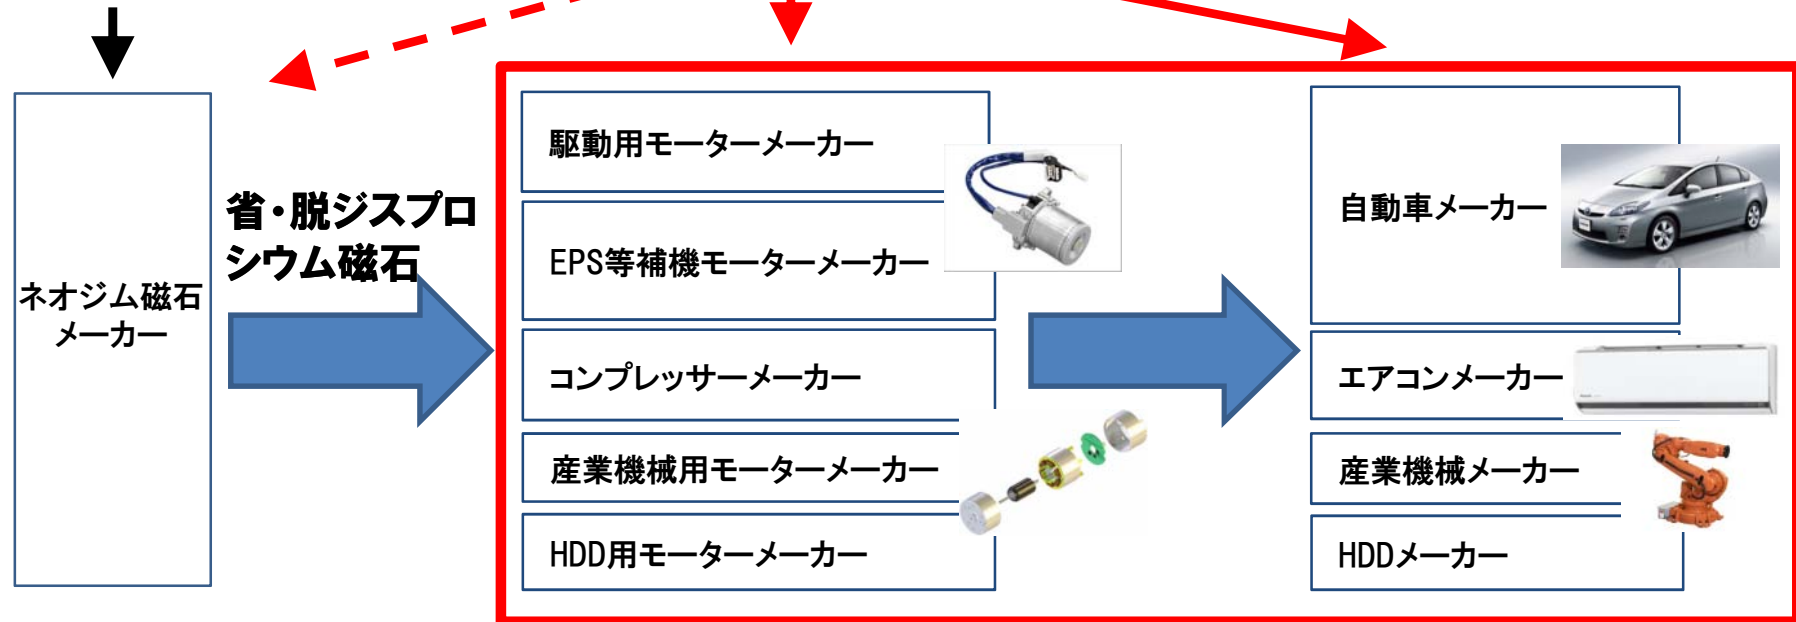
ネオジム磁石メーカー

省・脱ジスプロシウム磁石

駆動用モーターメーカー

EPS等補機モーターメーカー

コンプレッサーメーカー

産業機械用モーターメーカー

HDD用モーターメーカー

自動車メーカー

エアコンメーカー

産業機械メーカー

HDDメーカー